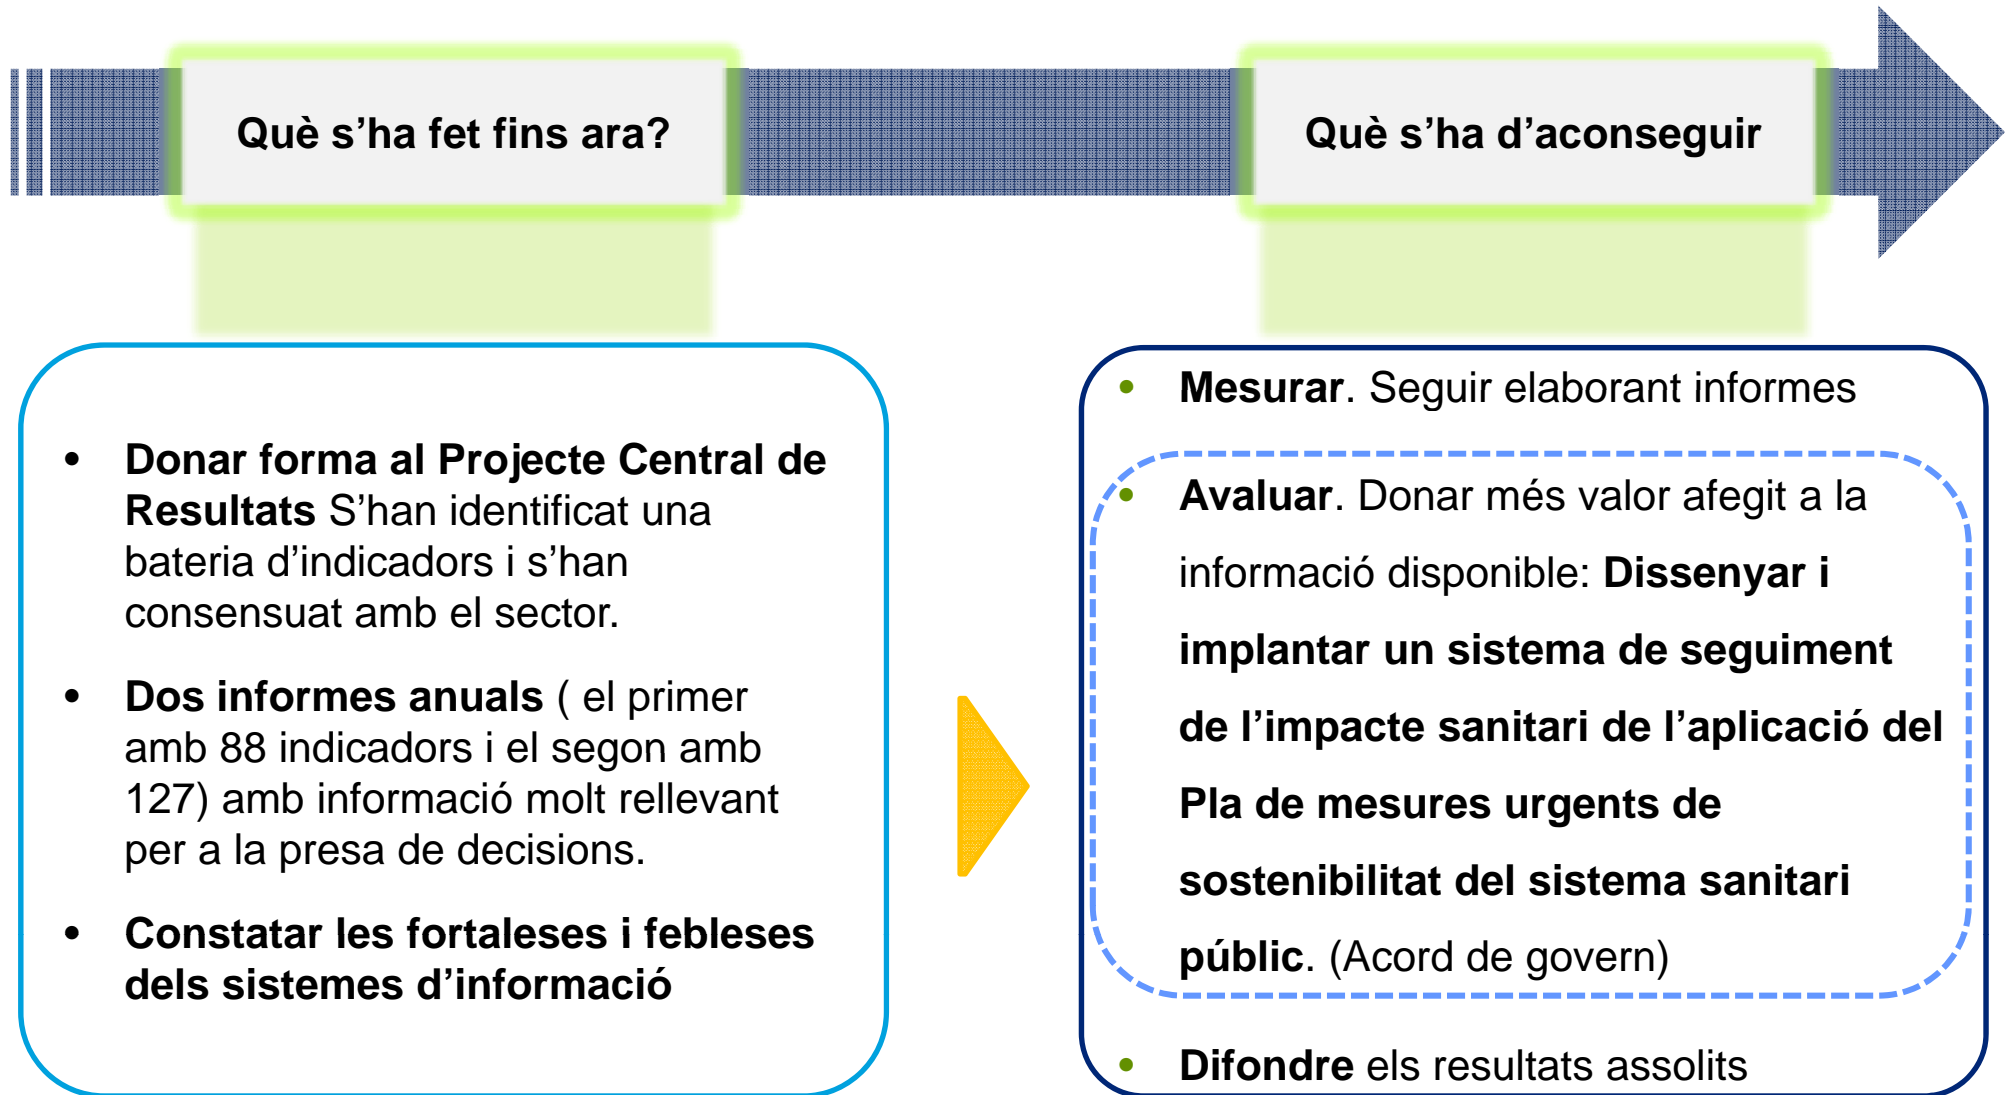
Què s’ha fet fins ara?

Què s’ha d’aconseguir

• **Donar forma al Projecte Central de Resultats** S’han identificat una bateria d’indicadors i s’han consensuat amb el sector.

• **Dos informes anuals** ( el primer amb 88 indicadors i el segon amb 127) amb informació molt rellevant per a la presa de decisions.

• **Constatar les fortaleses i febleses dels sistemes d’informació**

• **Mesurar**. Seguir elaborant informes

• **Avaluar**. Donar més valor afegit a la informació disponible: **Dissenyar i implantar un sistema de seguiment de l’impacte sanitari de l’aplicació del Pla de mesures urgents de sostenibilitat del sistema sanitari públic**. (Acord de govern)

• **Difondre** els resultats assolits